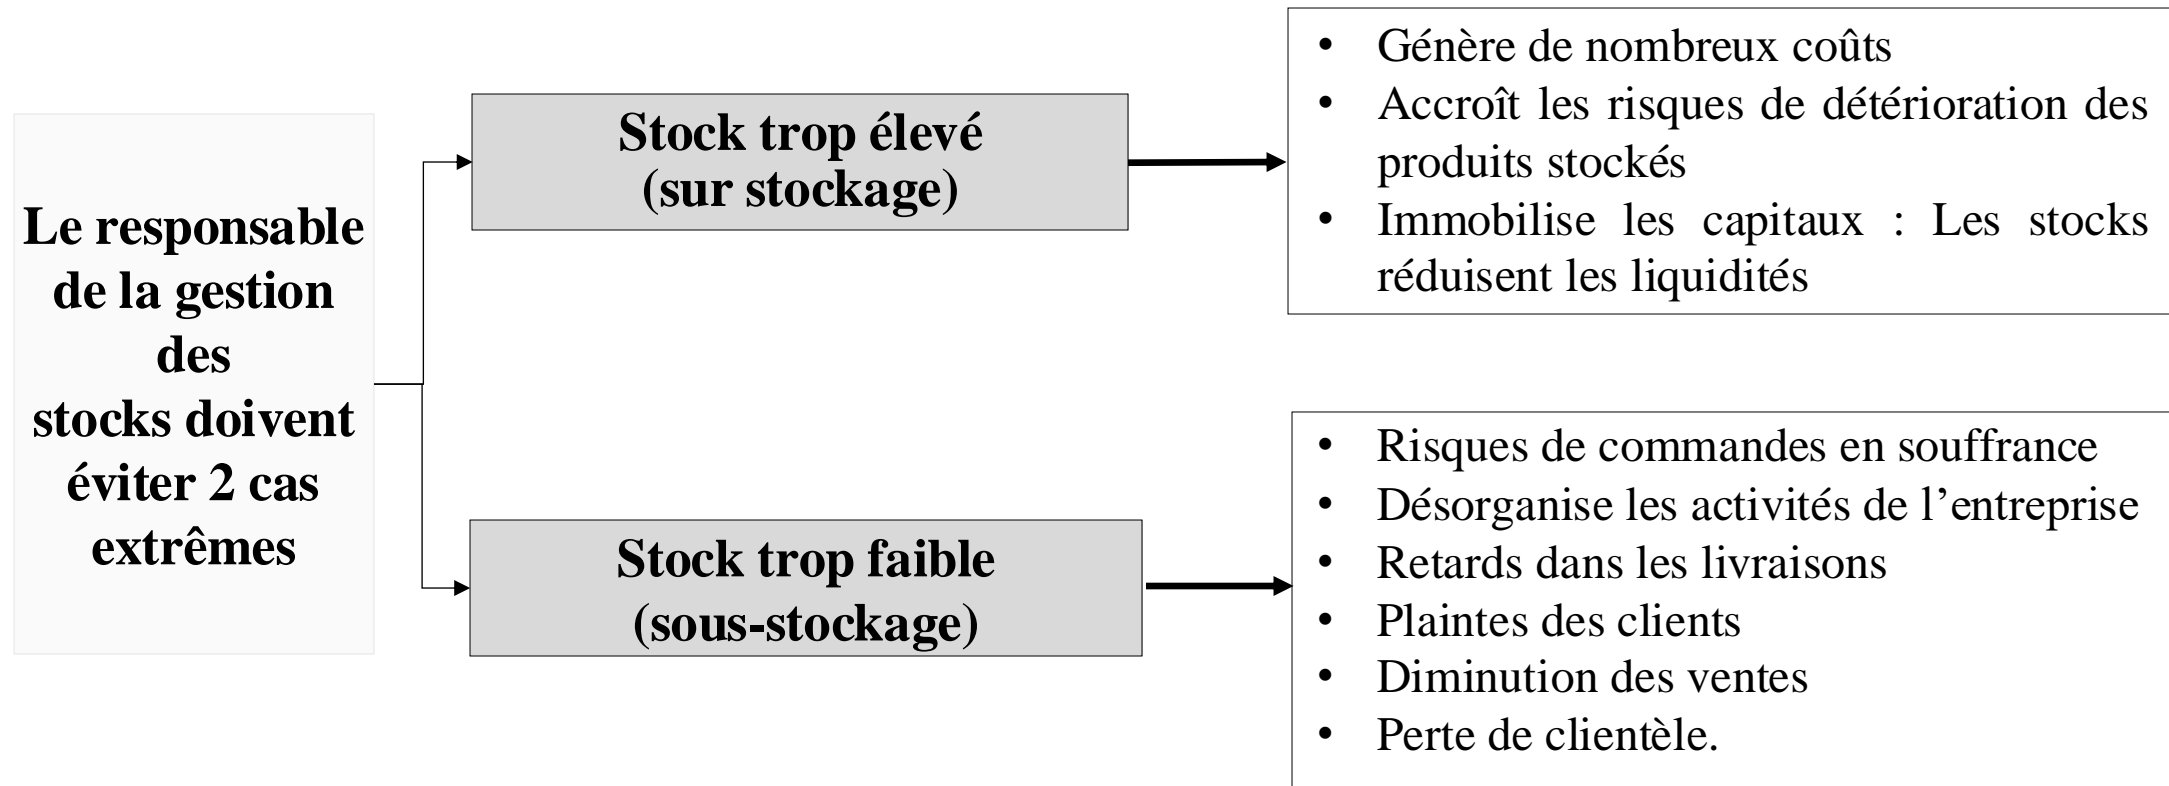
Le responsable de la gestion des stocks doivent éviter 2 cas extrêmes

Stock trop élevé
(sur stockage)

- Génère de nombreux coûts
- Accroît les risques de détérioration des produits stockés
- Immobilise les capitaux : Les stocks réduisent les liquidités

Stock trop faible
(sous-stockage)

- Risques de commandes en souffrance
- Désorganise les activités de l'entreprise
- Retards dans les livraisons
- Plaintes des clients
- Diminution des ventes
- Perte de clientèle.